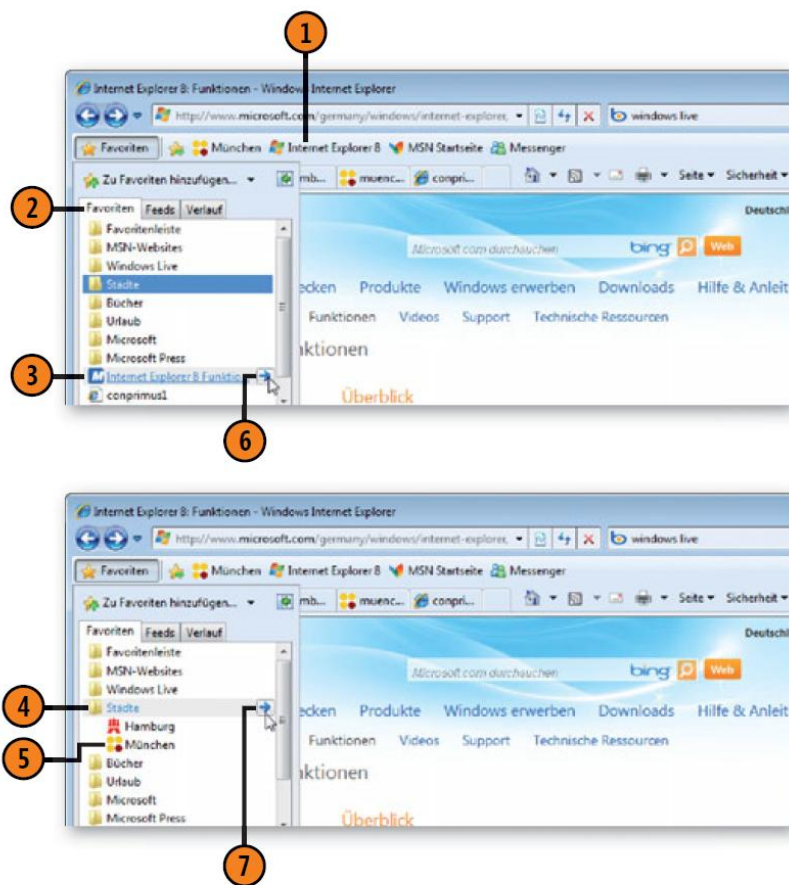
1

Internet Explorer 8: Funktionen - Windows Internet Explorer

http://www.microsoft.com/germany/windows/internet-explorer

windows live

Favoriten

München

Internet Explorer 8

MSN Startseite

Messenger

Zu Favoriten hinzufügen...

mb...

muenc...

conpri...

Seite

Sicherheit

2

Favoriten

Feeds

Verlauf

Deutsch

Favoritenleiste

MSN-Websites

Windows Live

Städte

Bücher

Urlaub

Microsoft

Microsoft Press

3

Internet Explorer 8 Funktio

conprimus1

Microsoft.com durchsuchen

bing

Web

ecken

Produkte

Windows erwerben

Downloads

Hilfe & Anleit

Funktionen

Videos

Support

Technische Ressourcen

nktionen

Überblick

6

Internet Explorer 8: Funktionen - Windows Internet Explorer

http://www.microsoft.com/germany/windows/internet-explorer

windows live

Favoriten

München

Internet Explorer 8

MSN Startseite

Messenger

Zu Favoriten hinzufügen...

mb...

muenc...

conpri...

Seite

Sicherheit

Favoriten

Feeds

Verlauf

Deutsch

Favoritenleiste

MSN-Websites

Windows Live

4

Städte

Hamburg

5

München

Bücher

Urlaub

Microsoft

Microsoft Press

Microsoft.com durchsuchen

bing

Web

ecken

Produkte

Windows erwerben

Downloads

Hilfe & Anleit

Funktionen

Videos

Support

Technische Ressourcen

nktionen

Überblick

7